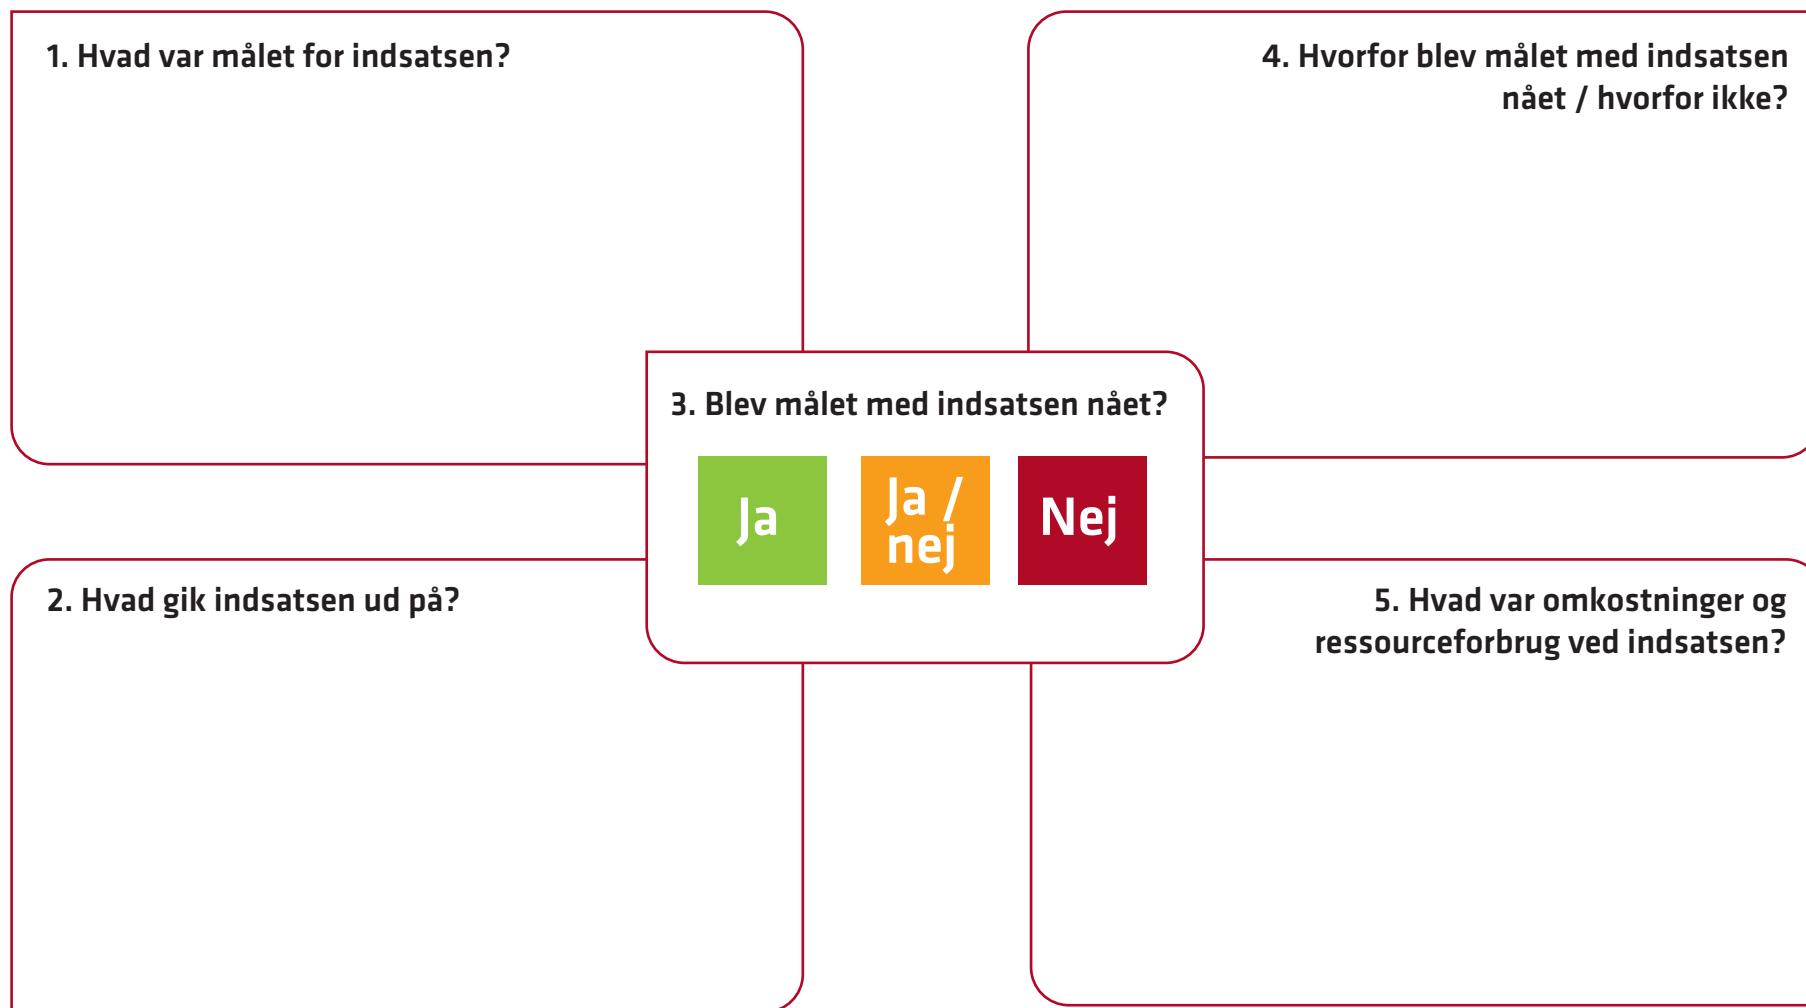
1. Hvad var målet for indsatsen?

4. Hvorfor blev målet med indsatsen nået / hvorfor ikke?

3. Blev målet med indsatsen nået?

Ja

Ja / nej

Nej

2. Hvad gik indsatsen ud på?

5. Hvad var omkostninger og ressourceforbrug ved indsatsen?